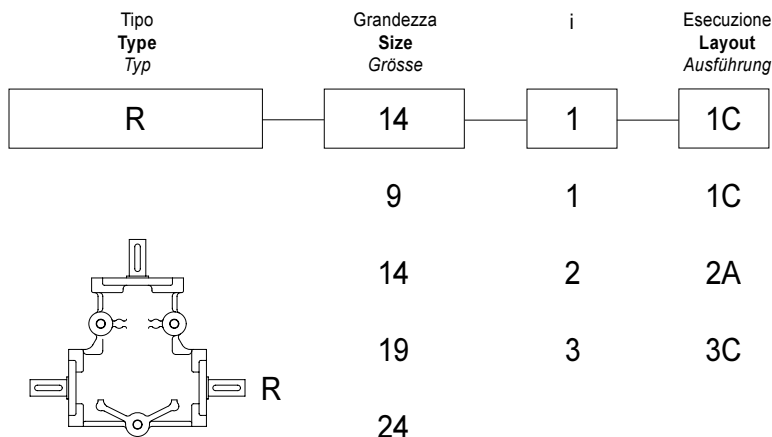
| Tipo<br>**Type**<br>*Typ* | Grandezza<br>**Size**<br>*Grösse* | i | Esecuzione<br>**Layout**<br>*Ausführung* |
|---|---|---|---|
| R | 14 | 1 | 1C |
| | 9 | 1 | 1C |
| | 14 | 2 | 2A |
| R | 19 | 3 | 3C |
| | 24 | | |